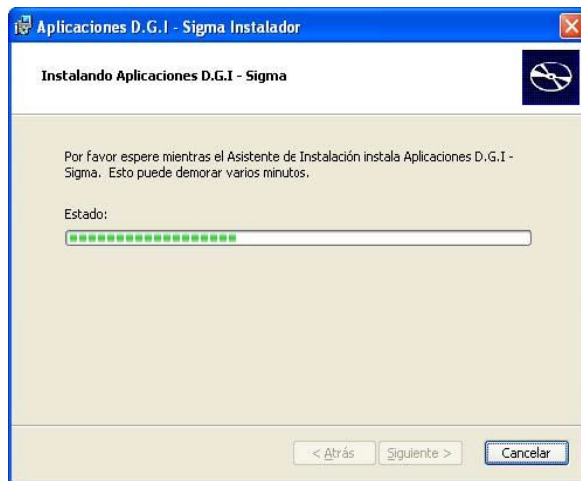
Aplicaciones D.G.I - Sigma Instalador

Instalando Aplicaciones D.G.I - Sigma

Por favor espere mientras el Asistente de Instalación instala Aplicaciones D.G.I - Sigma. Esto puede demorar varios minutos.

Estado:

< Atrás   Siguiente >   Cancelar